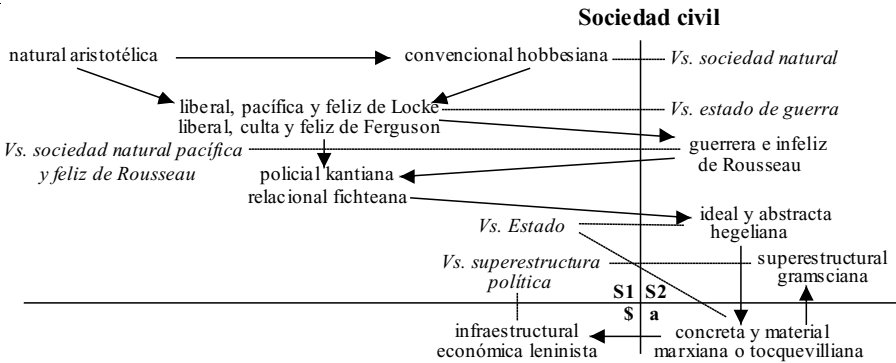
Sociedad civil

natural aristotélica

convencional hobbesiana

Vs. sociedad natural

liberal, pacífica y feliz de Locke

Vs. estado de guerra

liberal, culta y feliz de Ferguson

guerrera e infeliz de Rousseau

Vs. sociedad natural pacífica y feliz de Rousseau

policial kantiana

relacional fichteana

ideal y abstracta hegeliana

Vs. Estado

Vs. superestructura política

superestructural gramsciana

S1 | S2

\$ | a

infraestructural económica leninista

concreta y material marxiana o tocquevilliana